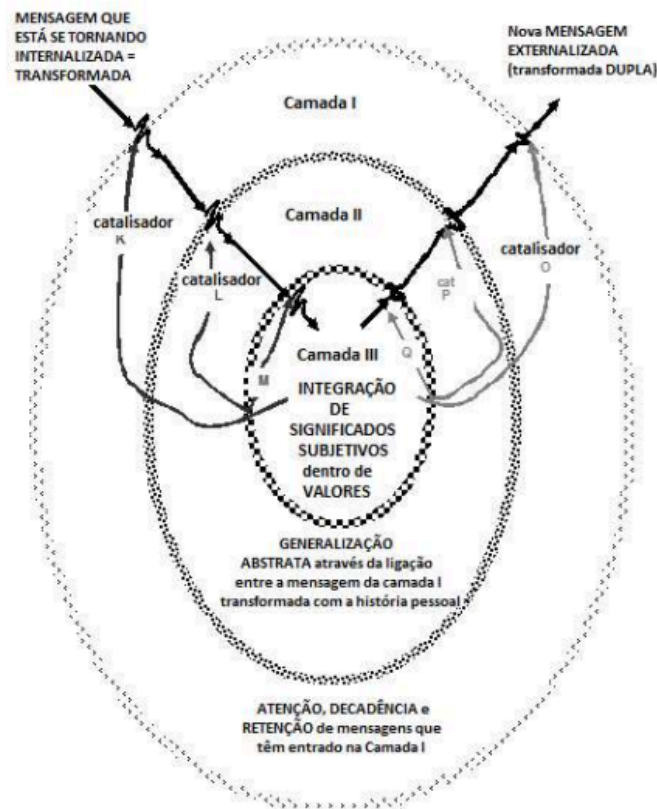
MENSAGEM QUE ESTÁ SE TORNANDO INTERNALIZADA = TRANSFORMADA

Nova MENSAGEM EXTERNALIZADA (transformada DUPLA)

Camada I

Camada II

catalisador K

catalisador L

catalisador O

cat P

M

Q

Camada III

INTEGRAÇÃO DE SIGNIFICADOS SUBJETIVOS dentro de VALORES

GENERALIZAÇÃO ABSTRATA através da ligação entre a mensagem da camada I transformada com a história pessoal

ATENÇÃO, DECADÊNCIA e RETENÇÃO de mensagens que têm entrado na Camada I